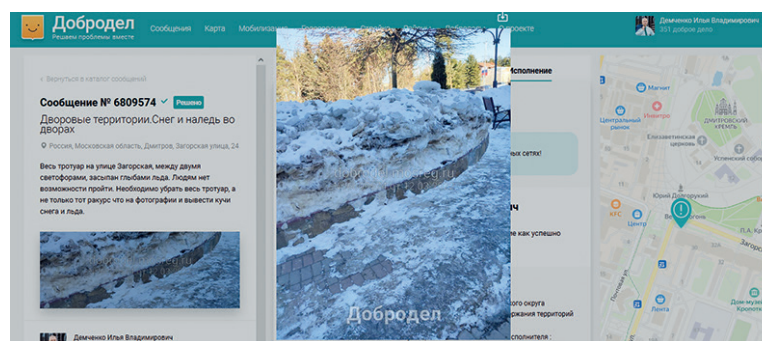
Добродел
Решаем проблемы вместе

Сообщения Карта Мобилиза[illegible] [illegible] о проекте

Демченко Илья Владимирович
351 доброе дело

‹ Вернуться в каталог сообщений

Сообщение № 6809574 ✓ Решено

Дворовые территории.Снег и наледь во дворах

Россия, Московская область, Дмитров, Загорская улица, 24

Весь тротуар на улице Загорская, между двумя светофорами, засыпан глыбами льда. Людям нет возможности пройти. Необходимо убрать весь тротуар, а не только тот ракурс что на фотографии и вывезти кучи снега и льда.

Демченко Илья Владимирович

Исполнение

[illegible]ых сетях!

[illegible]ч

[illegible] как успешно

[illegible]ого округа
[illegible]ржания территорий
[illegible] сполнителя :

Добродел

Магнит
Центральный рынок
Инвитро
Дмитровский кремль
Елизаветинская церковь
Успенский собор
Юрий Долгорукий
KFC
Ве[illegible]
Лента
Дом музей Кропотк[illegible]
Загорская
П.А. кр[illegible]
Почтовая ул